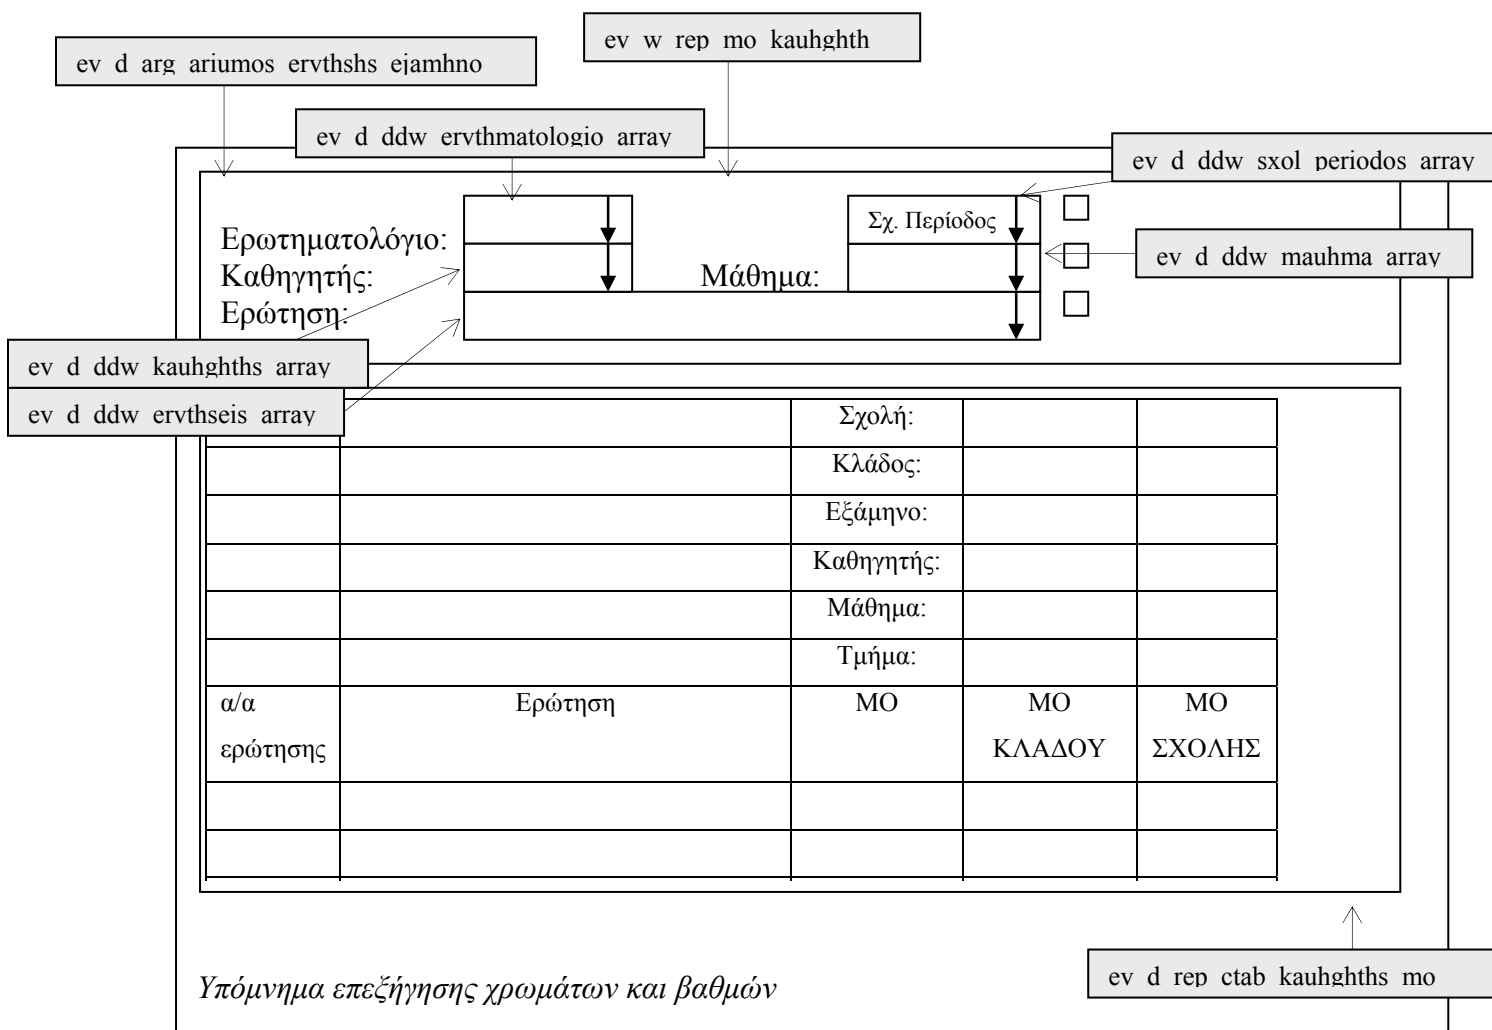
ev d arg ariumos ervthshs ejamhno

ev w rep mo kauhghth

ev d ddw ervthmatologio array

ev d ddw sxol periodos array

Ερωτηματολόγιο:
Καθηγητής:
Ερώτηση:

Σχ. Περίοδος

Μάθημα:

ev d ddw mauhma array

ev d ddw kauhghths array

ev d ddw ervthseis array

| | | Σχολή: | | |
|---|---|---|---|---|
| | | Κλάδος: | | |
| | | Εξάμηνο: | | |
| | | Καθηγητής: | | |
| | | Μάθημα: | | |
| | | Τμήμα: | | |
| α/α ερώτησης | Ερώτηση | ΜΟ | ΜΟ ΚΛΑΔΟΥ | ΜΟ ΣΧΟΛΗΣ |
| | | | | |
| | | | | |

ev d rep ctab kauhghths mo

Υπόμνημα επεξήγησης χρωμάτων και βαθμών